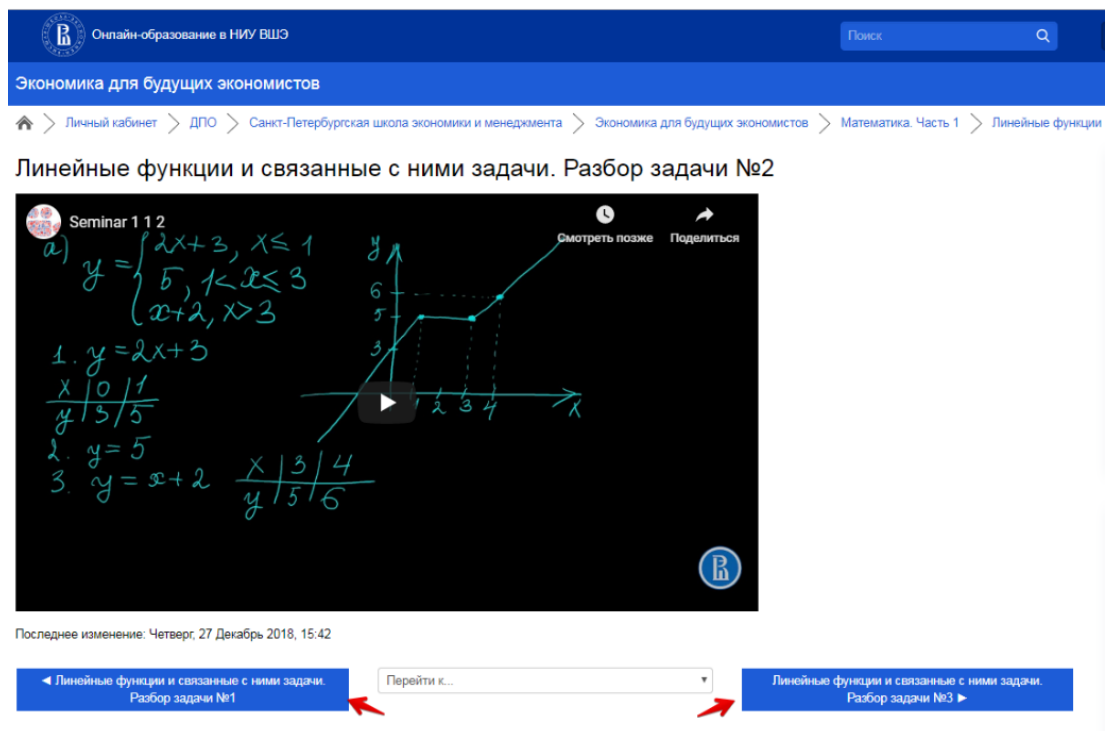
Онлайн-образование в НИУ ВШЭ

Поиск

Экономика для будущих экономистов

Личный кабинет > ДПО > Санкт-Петербургская школа экономики и менеджмента > Экономика для будущих экономистов > Математика. Часть 1 > Линейные функции

Линейные функции и связанные с ними задачи. Разбор задачи №2

Seminar 1 1 2

Смотреть позже

Поделиться

a) $y = \begin{cases} 2x+3, & x \leq 1 \\ 5, & 1 < x \leq 3 \\ x+2, & x > 3 \end{cases}$

1. $y = 2x+3$

| x | 0 | 1 |
|---|---|---|
| y | 3 | 5 |

2. $y = 5$

3. $y = x+2$

| x | 3 | 4 |
|---|---|---|
| y | 5 | 6 |

y

6

5

3

1 2 3 4

x

Последнее изменение: Четверг, 27 Декабрь 2018, 15:42

◄ Линейные функции и связанные с ними задачи. Разбор задачи №1

Перейти к...

Линейные функции и связанные с ними задачи. Разбор задачи №3 ►